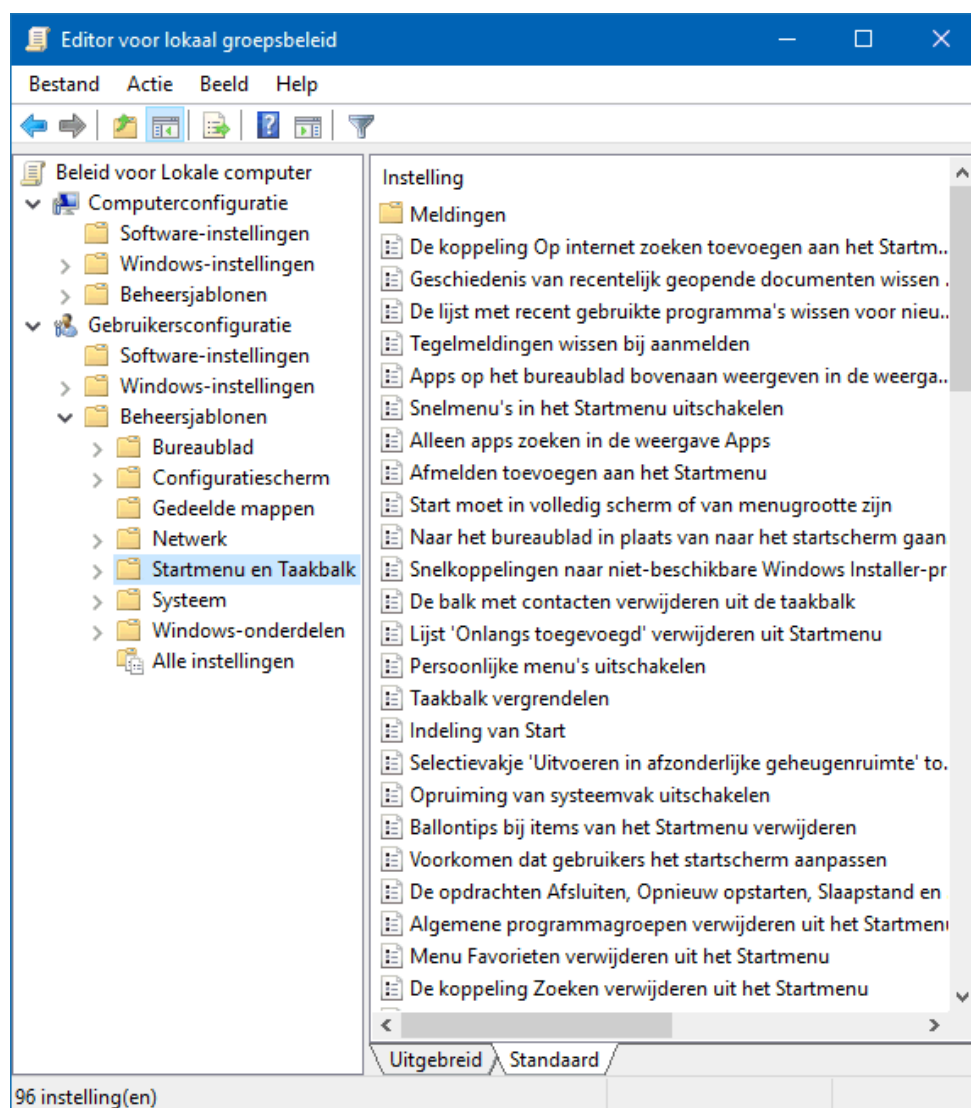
Editor voor lokaal groepsbeleid

Bestand Actie Beeld Help

Beleid voor Lokale computer
Computerconfiguratie
Software-instellingen
Windows-instellingen
Beheersjablonen
Gebruikersconfiguratie
Software-instellingen
Windows-instellingen
Beheersjablonen
Bureaublad
Configuratiescherm
Gedeelde mappen
Netwerk
Startmenu en Taakbalk
Systeem
Windows-onderdelen
Alle instellingen

Instelling
Meldingen
De koppeling Op internet zoeken toevoegen aan het Startm...
Geschiedenis van recentelijk geopende documenten wissen ...
De lijst met recent gebruikte programma's wissen voor nieu...
Tegelmeldingen wissen bij aanmelden
Apps op het bureaublad bovenaan weergeven in de weerga...
Snelmenu's in het Startmenu uitschakelen
Alleen apps zoeken in de weergave Apps
Afmelden toevoegen aan het Startmenu
Start moet in volledig scherm of van menugrootte zijn
Naar het bureaublad in plaats van naar het startscherm gaan
Snelkoppelingen naar niet-beschikbare Windows Installer-pr
De balk met contacten verwijderen uit de taakbalk
Lijst 'Onlangs toegevoegd' verwijderen uit Startmenu
Persoonlijke menu's uitschakelen
Taakbalk vergrendelen
Indeling van Start
Selectievakje 'Uitvoeren in afzonderlijke geheugenruimte' to...
Opruiming van systeemvak uitschakelen
Ballontips bij items van het Startmenu verwijderen
Voorkomen dat gebruikers het startscherm aanpassen
De opdrachten Afsluiten, Opnieuw opstarten, Slaapstand en
Algemene programmagroepen verwijderen uit het Startmen
Menu Favorieten verwijderen uit het Startmenu
De koppeling Zoeken verwijderen uit het Startmenu

Uitgebreid Standaard

96 instelling(en)